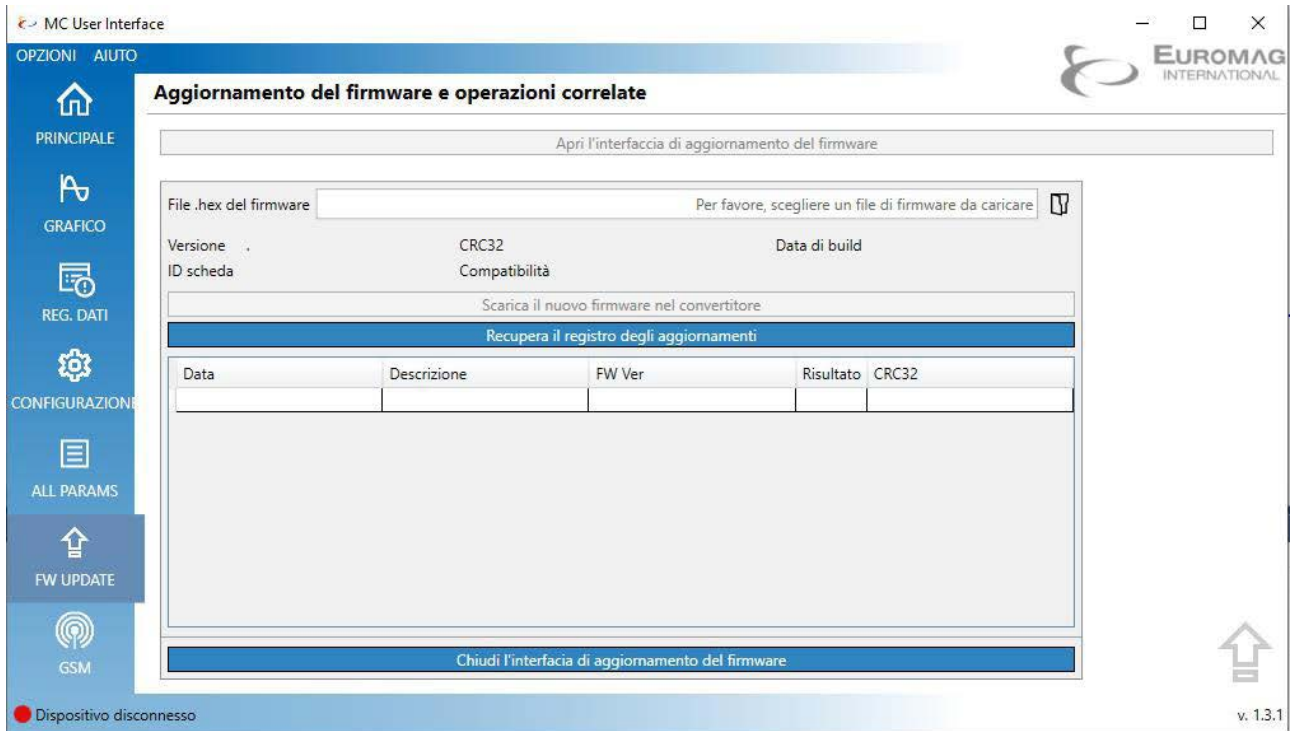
MC User Interface

OPZIONI AIUTO

EUROMAG INTERNATIONAL

PRINCIPALE

GRAFICO

REG. DATI

CONFIGURAZIONE

ALL PARAMS

FW UPDATE

GSM

Aggiornamento del firmware e operazioni correlate

Apri l'interfaccia di aggiornamento del firmware

File .hex del firmware | Per favore, scegliere un file di firmware da caricare

Versione . CRC32 Data di build

ID scheda Compatibilità

Scarica il nuovo firmware nel convertitore

Recupera il registro degli aggiornamenti

| Data | Descrizione | FW Ver | Risultato | CRC32 |
|---|---|---|---|---|
| | | | | |

Chiudi l'interfacia di aggiornamento del firmware

Dispositivo disconnesso

v. 1.3.1